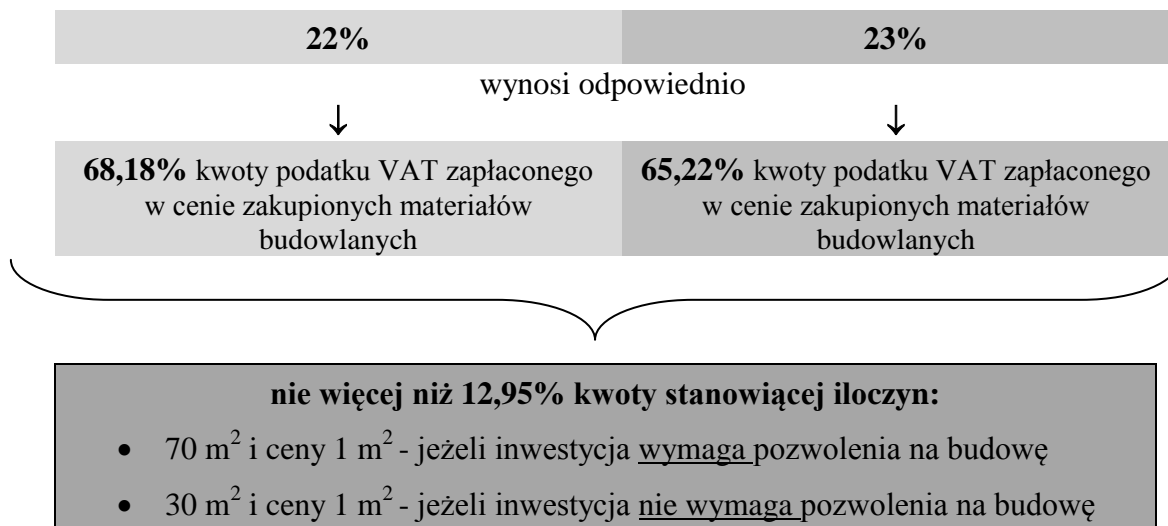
| 22% | 23% |
|---|---|

wynosi odpowiednio

↓ ↓

| **68,18%** kwoty podatku VAT zapłaconego w cenie zakupionych materiałów budowlanych | **65,22%** kwoty podatku VAT zapłaconego w cenie zakupionych materiałów budowlanych |
|---|---|

**nie więcej niż 12,95% kwoty stanowiącej iloczyn:**

- 70 $m^2$ i ceny 1 $m^2$ - jeżeli inwestycja wymaga pozwolenia na budowę
- 30 $m^2$ i ceny 1 $m^2$ - jeżeli inwestycja nie wymaga pozwolenia na budowę